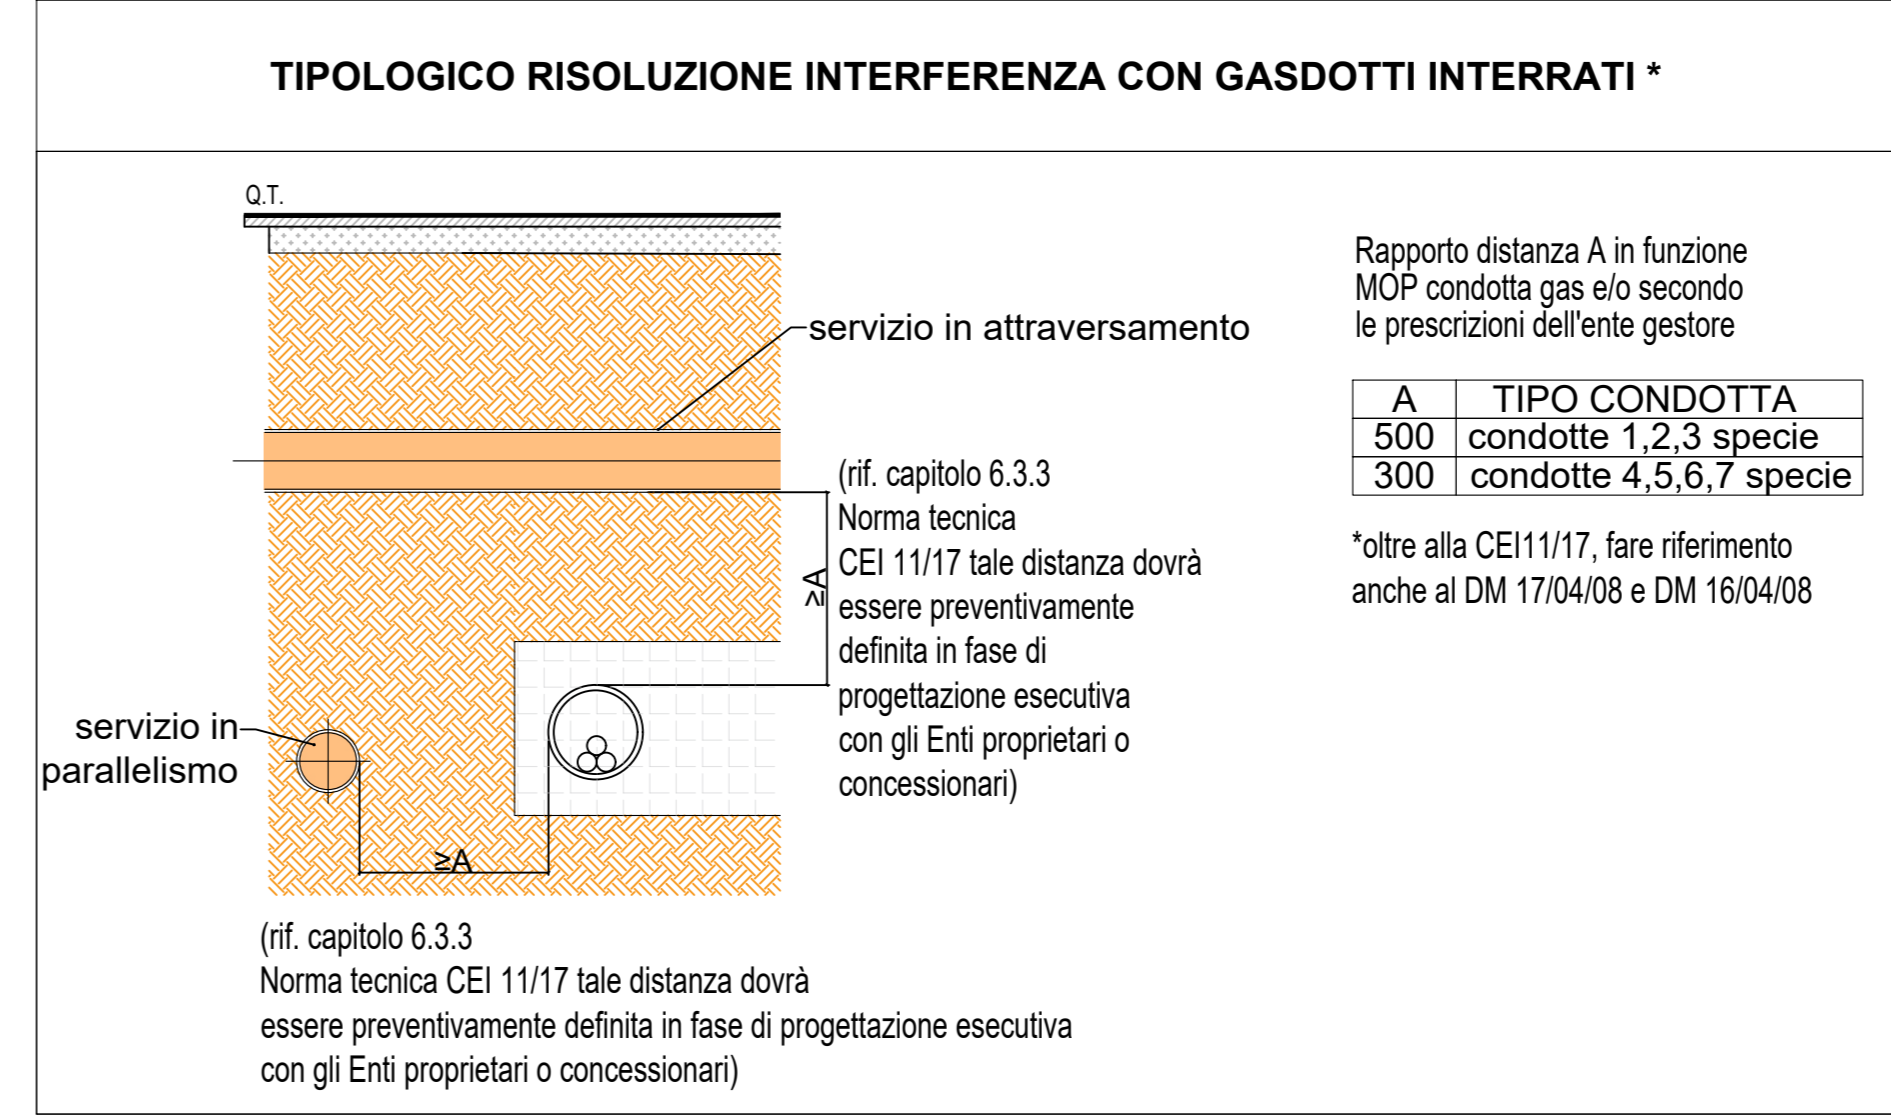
TIPOLOGICO RISOLUZIONE INTERFERENZA CON GASDOTTI INTERRATI *

Q.T.

servizio in attraversamento

Rapporto distanza A in funzione MOP condotta gas e/o secondo le prescrizioni dell'ente gestore

| A | TIPO CONDOTTA |
|---|---|
| 500 | condotte 1,2,3 specie |
| 300 | condotte 4,5,6,7 specie |

*oltre alla CEI11/17, fare riferimento anche al DM 17/04/08 e DM 16/04/08

$\geq$A

(rif. capitolo 6.3.3 Norma tecnica CEI 11/17 tale distanza dovrà essere preventivamente definita in fase di progettazione esecutiva con gli Enti proprietari o concessionari)

servizio in parallelismo

$\geq$A

(rif. capitolo 6.3.3 Norma tecnica CEI 11/17 tale distanza dovrà essere preventivamente definita in fase di progettazione esecutiva con gli Enti proprietari o concessionari)